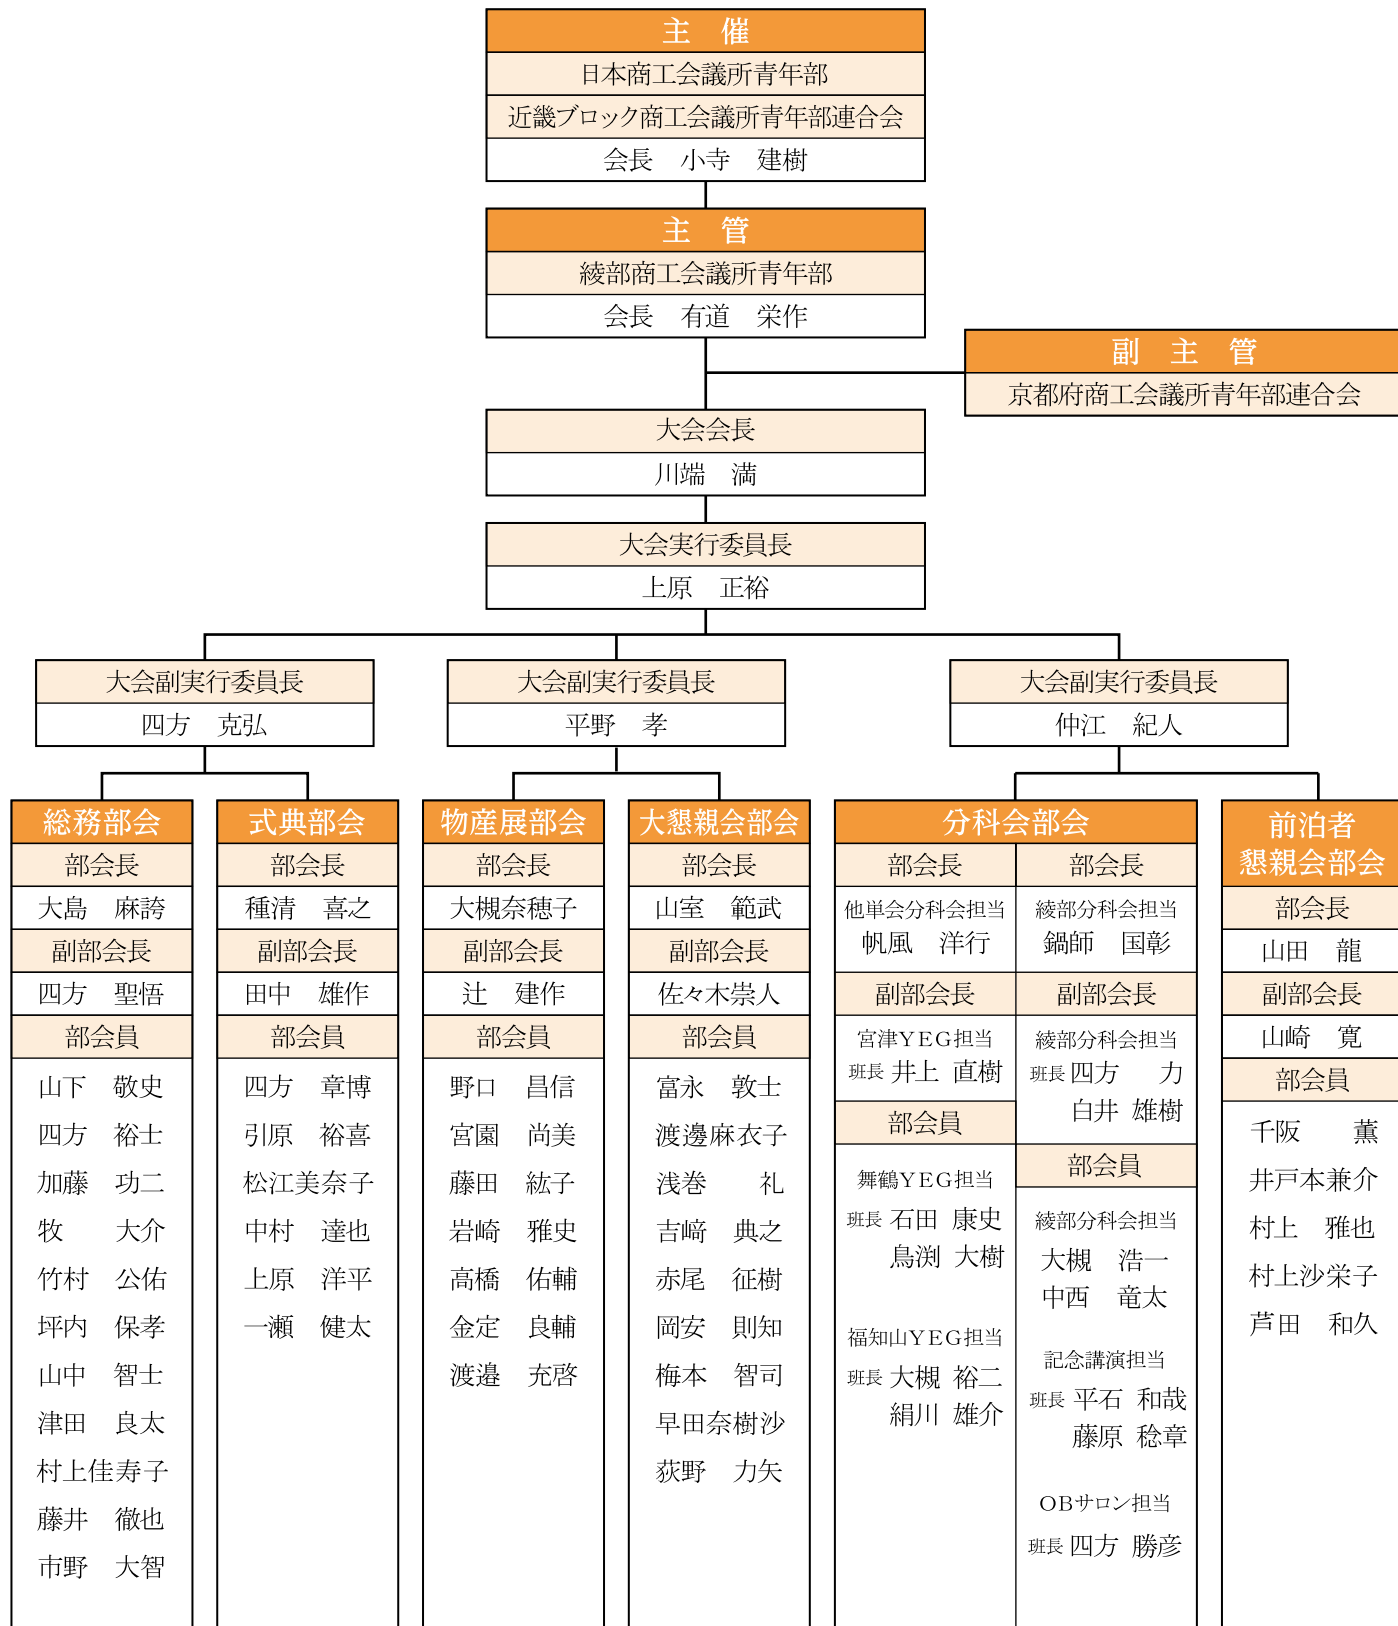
主　催
日本商工会議所青年部
近畿ブロック商工会議所青年部連合会
会長　小寺　建樹

主　管
綾部商工会議所青年部
会長　有道　栄作

副　主　管
京都府商工会議所青年部連合会

大会会長
川端　満

大会実行委員長
上原　正裕

大会副実行委員長
四方　克弘

大会副実行委員長
平野　孝

大会副実行委員長
仲江　紀人

総務部会
部会長
大島　麻誇
副部会長
四方　聖悟
部会員
山下　敬史
四方　裕士
加藤　功二
牧　大介
竹村　公佑
坪内　保孝
山中　智士
津田　良太
村上佳寿子
藤井　徹也
市野　大智

式典部会
部会長
種清　喜之
副部会長
田中　雄作
部会員
四方　章博
引原　裕喜
松江美奈子
中村　達也
上原　洋平
一瀬　健太

物産展部会
部会長
大槻奈穂子
副部会長
辻　建作
部会員
野口　昌信
宮園　尚美
藤田　紘子
岩崎　雅史
高橋　佑輔
金定　良輔
渡邉　充啓

大懇親会部会
部会長
山室　範武
副部会長
佐々木崇人
部会員
富永　敦士
渡邊麻衣子
浅巻　礼
吉﨑　典之
赤尾　征樹
岡安　則知
梅本　智司
早田奈樹沙
荻野　力矢

分科会部会
部会長
他単会分科会担当
帆風　洋行
部会長
綾部分科会担当
鍋師　国彰
副部会長
宮津ＹＥＧ担当
班長 井上　直樹
副部会長
綾部分科会担当
班長 四方　力
白井　雄樹
部会員
舞鶴ＹＥＧ担当
班長 石田　康史
鳥渕　大樹
福知山ＹＥＧ担当
班長 大槻　裕二
絹川　雄介
部会員
綾部分科会担当
大槻　浩一
中西　竜太
記念講演担当
班長 平石　和哉
藤原　稔章
ＯＢサロン担当
班長 四方　勝彦

前泊者
懇親会部会
部会長
山田　龍
副部会長
山崎　寛
部会員
千阪　薫
井戸本兼介
村上　雅也
村上沙栄子
芦田　和久